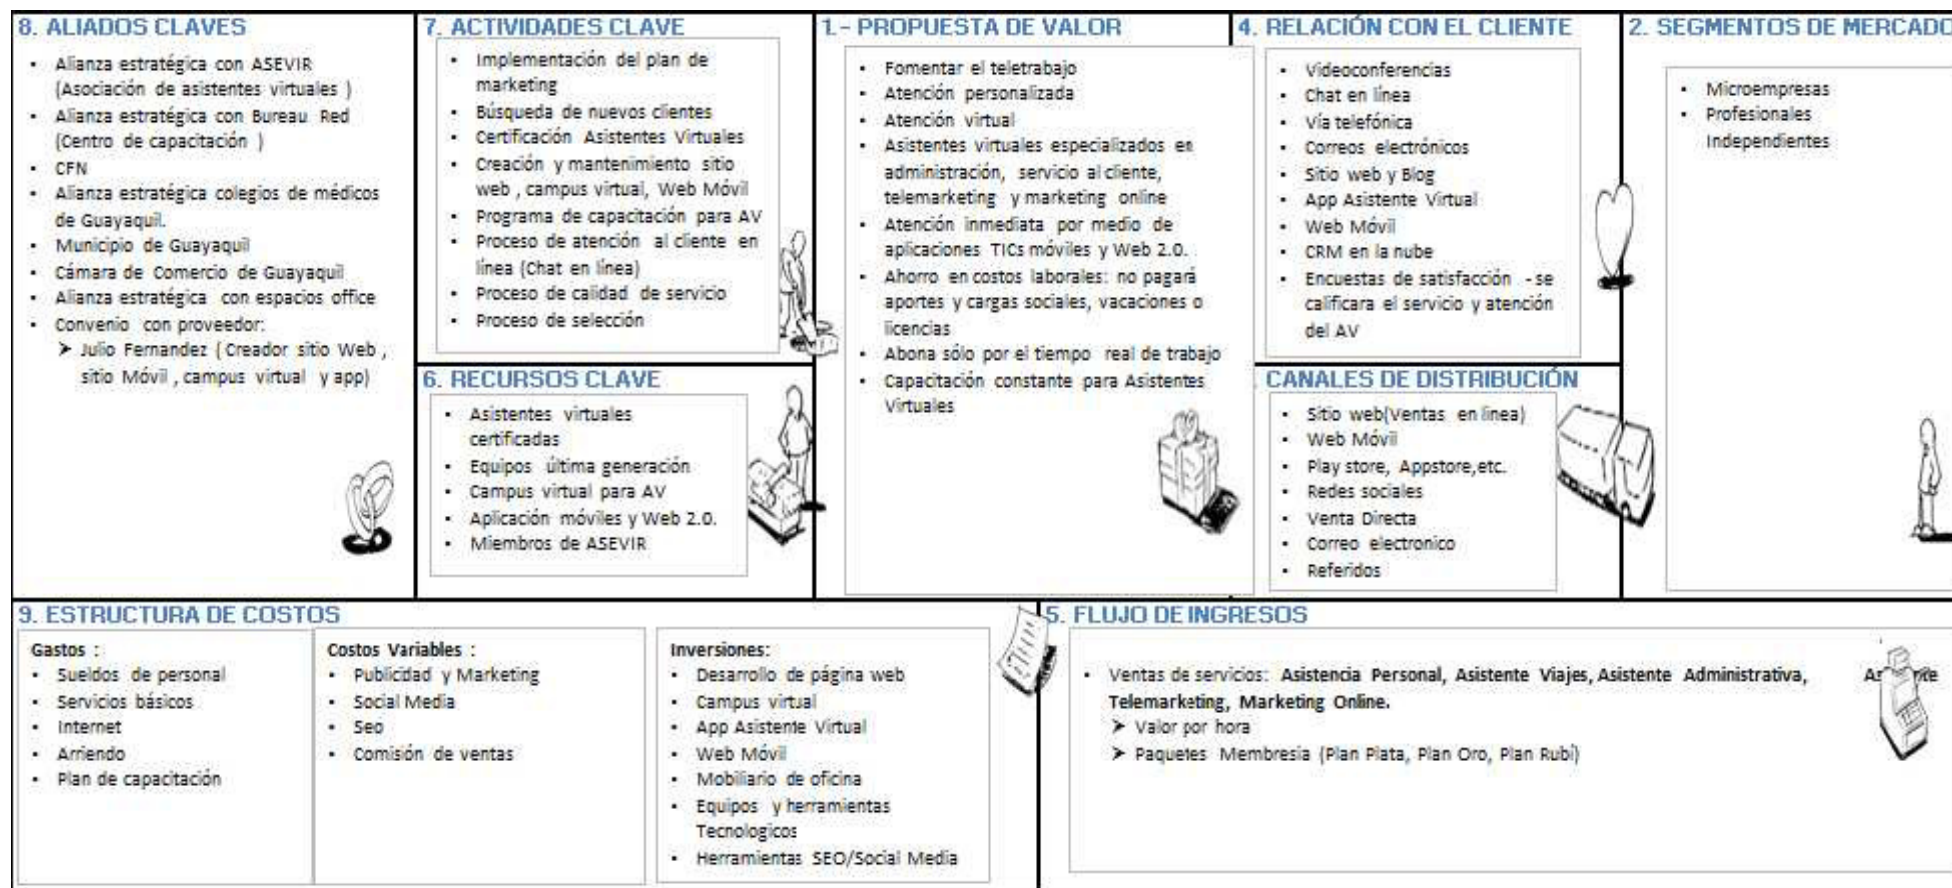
8. ALIADOS CLAVES

- Alianza estratégica con ASEVIR (Asociación de asistentes virtuales )
- Alianza estratégica con Bureau Red (Centro de capacitación )
- CFN
- Alianza estratégica colegios de médicos de Guayaquil.
- Municipio de Guayaquil
- Cámara de Comercio de Guayaquil
- Alianza estratégica con espacios office
- Convenio con proveedor:
  ➤ Julio Fernandez ( Creador sitio Web , sitio Móvil , campus virtual y app)

7. ACTIVIDADES CLAVE

- Implementación del plan de marketing
- Búsqueda de nuevos clientes
- Certificación Asistentes Virtuales
- Creación y mantenimiento sitio web , campus virtual, Web Móvil
- Programa de capacitación para AV
- Proceso de atención al cliente en línea (Chat en línea)
- Proceso de calidad de servicio
- Proceso de selección

6. RECURSOS CLAVE

- Asistentes virtuales certificadas
- Equipos última generación
- Campus virtual para AV
- Aplicación móviles y Web 2.0.
- Miembros de ASEVIR

1.- PROPUESTA DE VALOR

- Fomentar el teletrabajo
- Atención personalizada
- Atención virtual
- Asistentes virtuales especializados en administración, servicio al cliente, telemarketing y marketing online
- Atención inmediata por medio de aplicaciones TICs móviles y Web 2.0.
- Ahorro en costos laborales: no pagará aportes y cargas sociales, vacaciones o licencias
- Abona sólo por el tiempo real de trabajo
- Capacitación constante para Asistentes Virtuales

4. RELACIÓN CON EL CLIENTE

- Videoconferencias
- Chat en línea
- Vía telefónica
- Correos electrónicos
- Sitio web y Blog
- App Asistente Virtual
- Web Móvil
- CRM en la nube
- Encuestas de satisfacción - se calificara el servicio y atención del AV

CANALES DE DISTRIBUCIÓN

- Sitio web(Ventas en línea)
- Web Móvil
- Play store, Appstore,etc.
- Redes sociales
- Venta Directa
- Correo electronico
- Referidos

2. SEGMENTOS DE MERCADO

- Microempresas
- Profesionales Independientes

9. ESTRUCTURA DE COSTOS

Gastos :
- Sueldos de personal
- Servicios básicos
- Internet
- Arriendo
- Plan de capacitación

Costos Variables :
- Publicidad y Marketing
- Social Media
- Seo
- Comisión de ventas

Inversiones:
- Desarrollo de página web
- Campus virtual
- App Asistente Virtual
- Web Móvil
- Mobiliario de oficina
- Equipos y herramientas Tecnologicos
- Herramientas SEO/Social Media

5. FLUJO DE INGRESOS

- Ventas de servicios: Asistencia Personal, Asistente Viajes, Asistente Administrativa, A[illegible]te Telemarketing, Marketing Online.
  ➤ Valor por hora
  ➤ Paquetes Membresia (Plan Plata, Plan Oro, Plan Rubí)